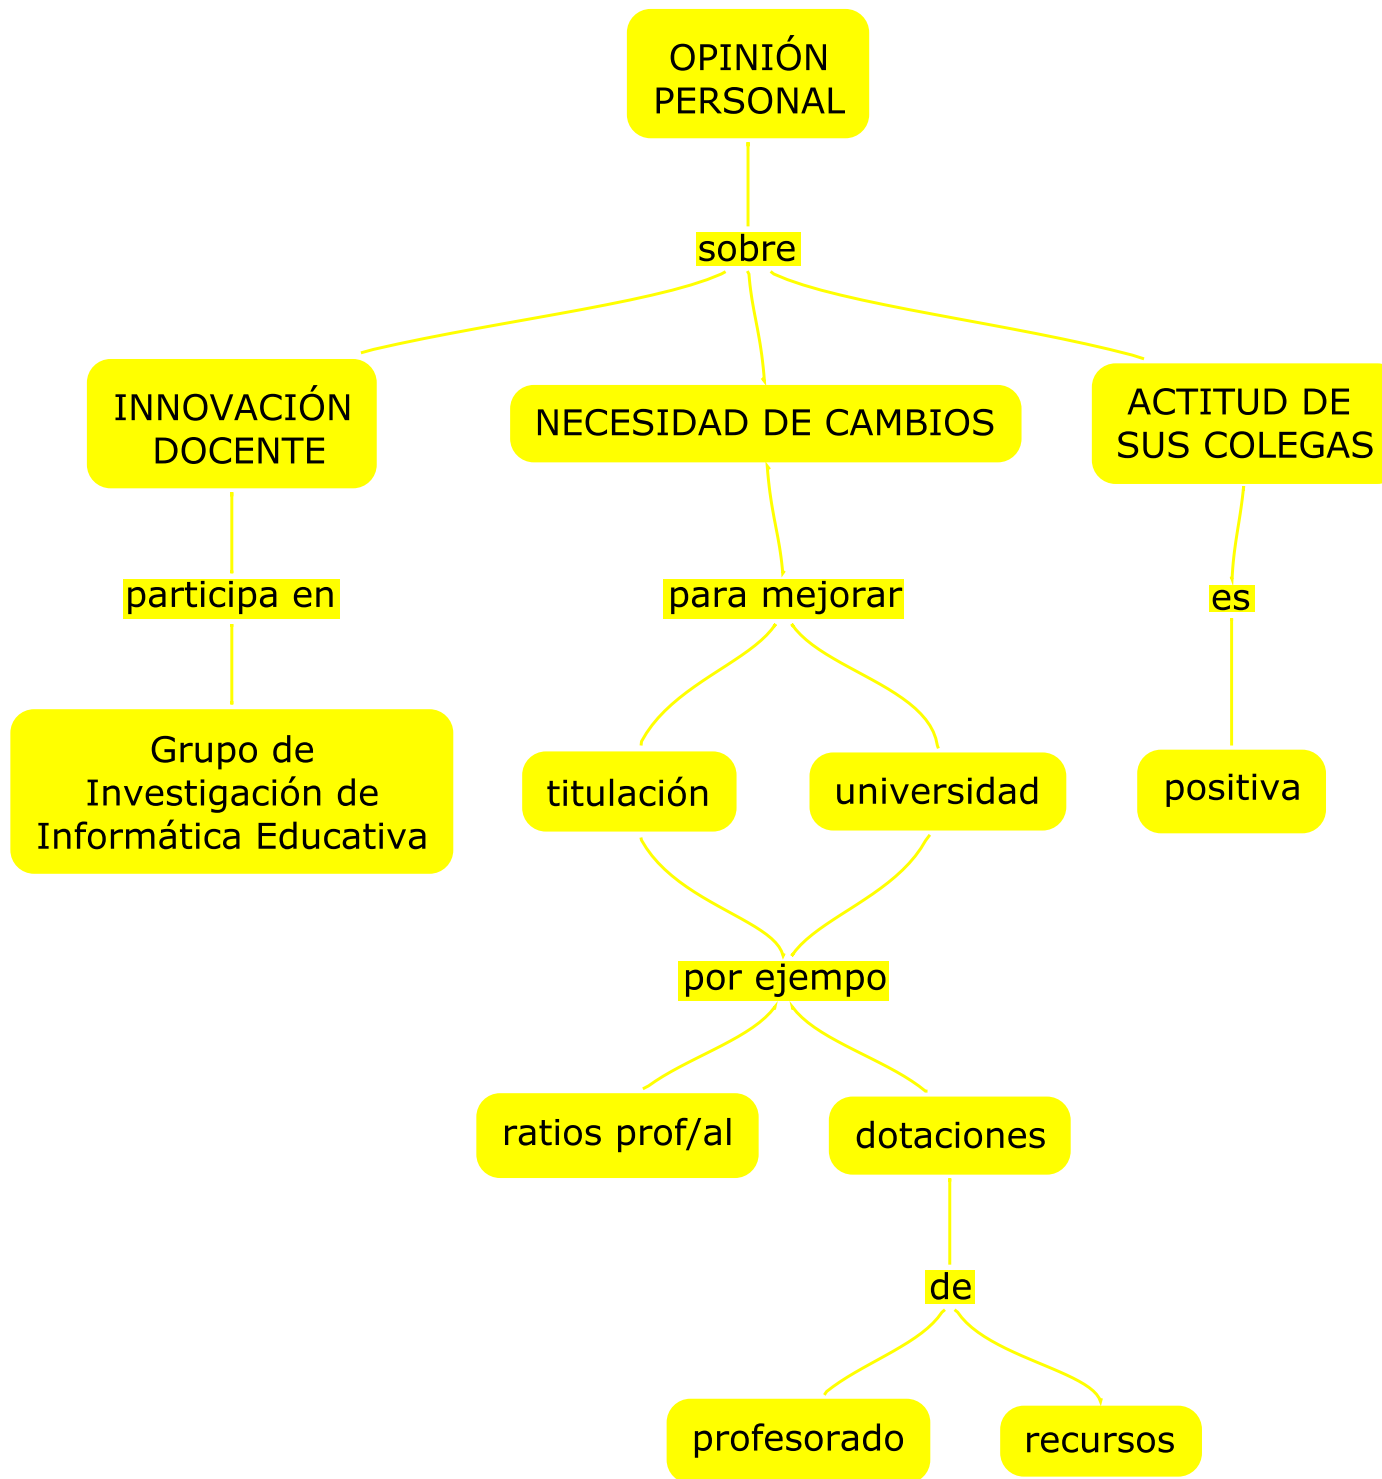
OPINIÓN PERSONAL

sobre

INNOVACIÓN DOCENTE

NECESIDAD DE CAMBIOS

ACTITUD DE SUS COLEGAS

participa en

Grupo de Investigación de Informática Educativa

para mejorar

titulación

universidad

es

positiva

por ejempo

ratios prof/al

dotaciones

de

profesorado

recursos